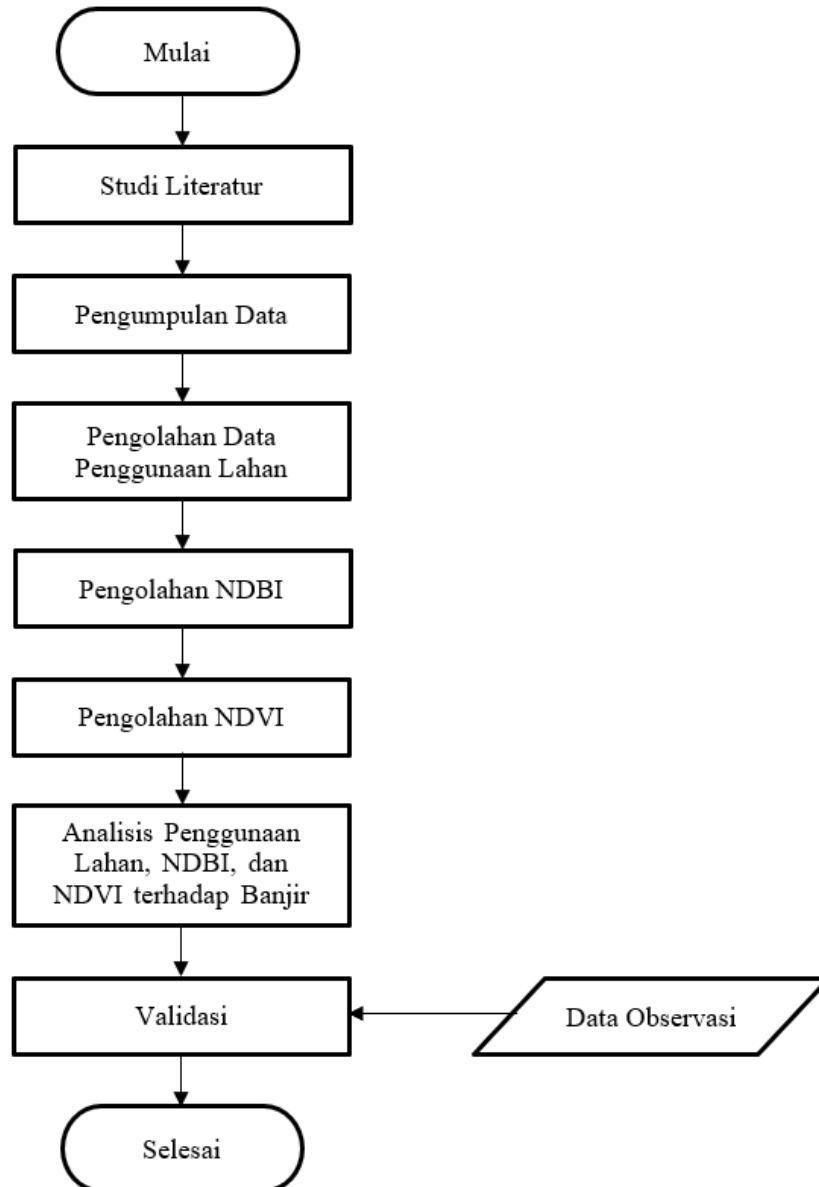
Mulai

Studi Literatur

Pengumpulan Data

Pengolahan Data Penggunaan Lahan

Pengolahan NDBI

Pengolahan NDVI

Analisis Penggunaan Lahan, NDBI, dan NDVI terhadap Banjir

Validasi

Data Observasi

Selesai